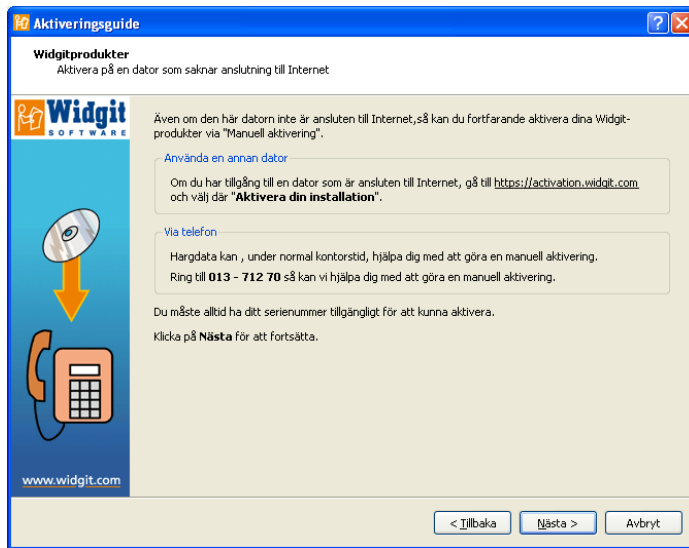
Aktiveringsguide

Widgitprodukter
Aktivera på en dator som saknar anslutning till Internet

Widgit SOFTWARE

Även om den här datorn inte är ansluten till Internet,så kan du fortfarande aktivera dina Widgitprodukter via "Manuell aktivering".

Använda en annan dator

Om du har tillgång till en dator som är ansluten till Internet, gå till https://activation.widgit.com och välj där "Aktivera din installation".

Via telefon

Hargdata kan , under normal kontorstid, hjälpa dig med att göra en manuell aktivering.

Ring till 013 - 712 70 så kan vi hjälpa dig med att göra en manuell aktivering.

Du måste alltid ha ditt serienummer tillgängligt för att kunna aktivera.

Klicka på Nästa för att fortsätta.

www.widgit.com

< Tillbaka

Nästa >

Avbryt